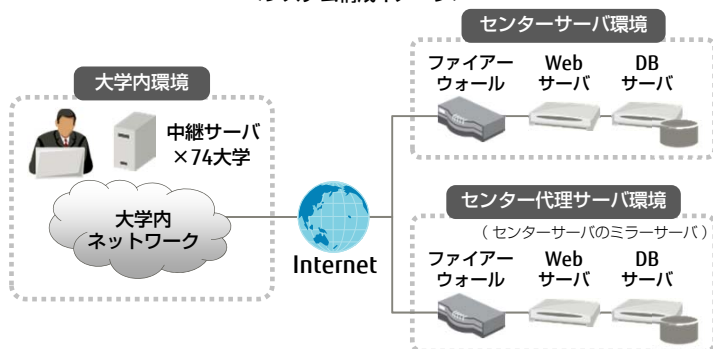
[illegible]

センターサーバ環境

ファイアーウォール

Web サーバ

DB サーバ

大学内環境

中継サーバ ×74大学

大学内ネットワーク

Internet

センター代理サーバ環境

（センターサーバのミラーサーバ）

ファイアーウォール

Web サーバ

DB サーバ